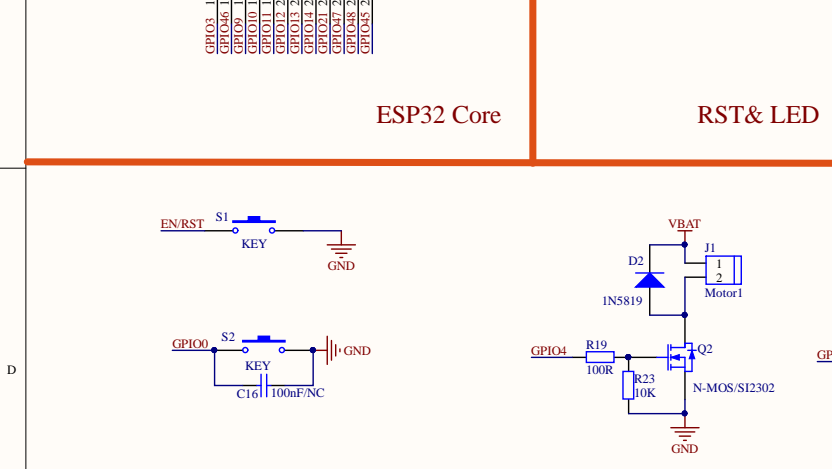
GPIO3 GPIO46 GPIO9 GPIO10 GPIO11 GPIO12 GPIO13 GPIO14 GPIO21 GPIO47 GPIO48 GPIO45

ESP32 Core

RST& LED

D

EN/RST
S1
KEY
GND

GPIO0
S2
KEY
GND
C16
100nF/NC

VBAT
J1
1
2
Motor1
D2
1N5819
GPIO4
R19
100R
Q2
R23
10K
N-MOS/SI2302
GND

GP